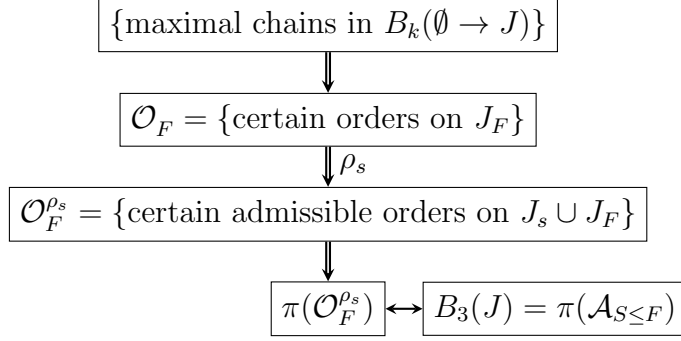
$\{\text{maximal chains in } B_k(\emptyset \to J)\}$

$\mathcal{O}_F = \{\text{certain orders on } J_F\}$

$\rho_s$

$\mathcal{O}_F^{\rho_s} = \{\text{certain admissible orders on } J_s \cup J_F\}$

$\pi(\mathcal{O}_F^{\rho_s})$ $\leftrightarrow$ $B_3(J) = \pi(\mathcal{A}_{S \leq F})$